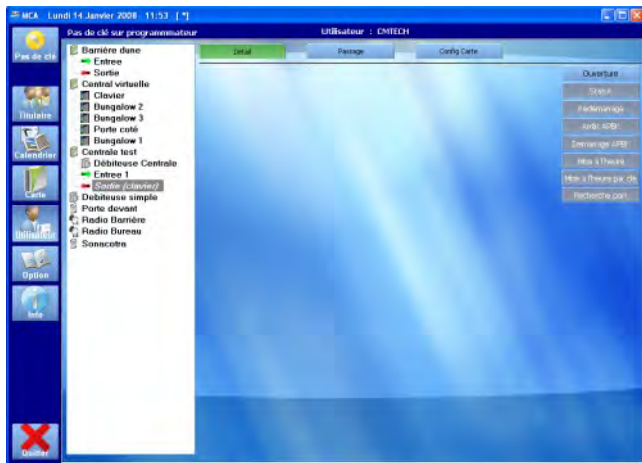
MCA Lundi 14 Janvier 2008 11:53 [*]

Pas de clé

Titulaire

Calendrier

Carte

Utilisateur

Option

Info

Quitter

Pas de clé sur programmateur

Utilisateur : CMTECH

Barrière dune
Entree
Sortie
Central virtuelle
Clavier
Bungalow 2
Bungalow 3
Porte coté
Bungalow 1
Centrale test
Débiteuse Centrale
Entree 1
Sortie (clavier)
Débiteuse simple
Porte devant
Radio Barrière
Radio Bureau
Sonscotra

Detail

Passage

Config Carte

Ouverture

Status

Redémarrage

Arrêt APB

Demarrage APB

Mise à l'heure

Mise à l'heure par clé

Recherche port